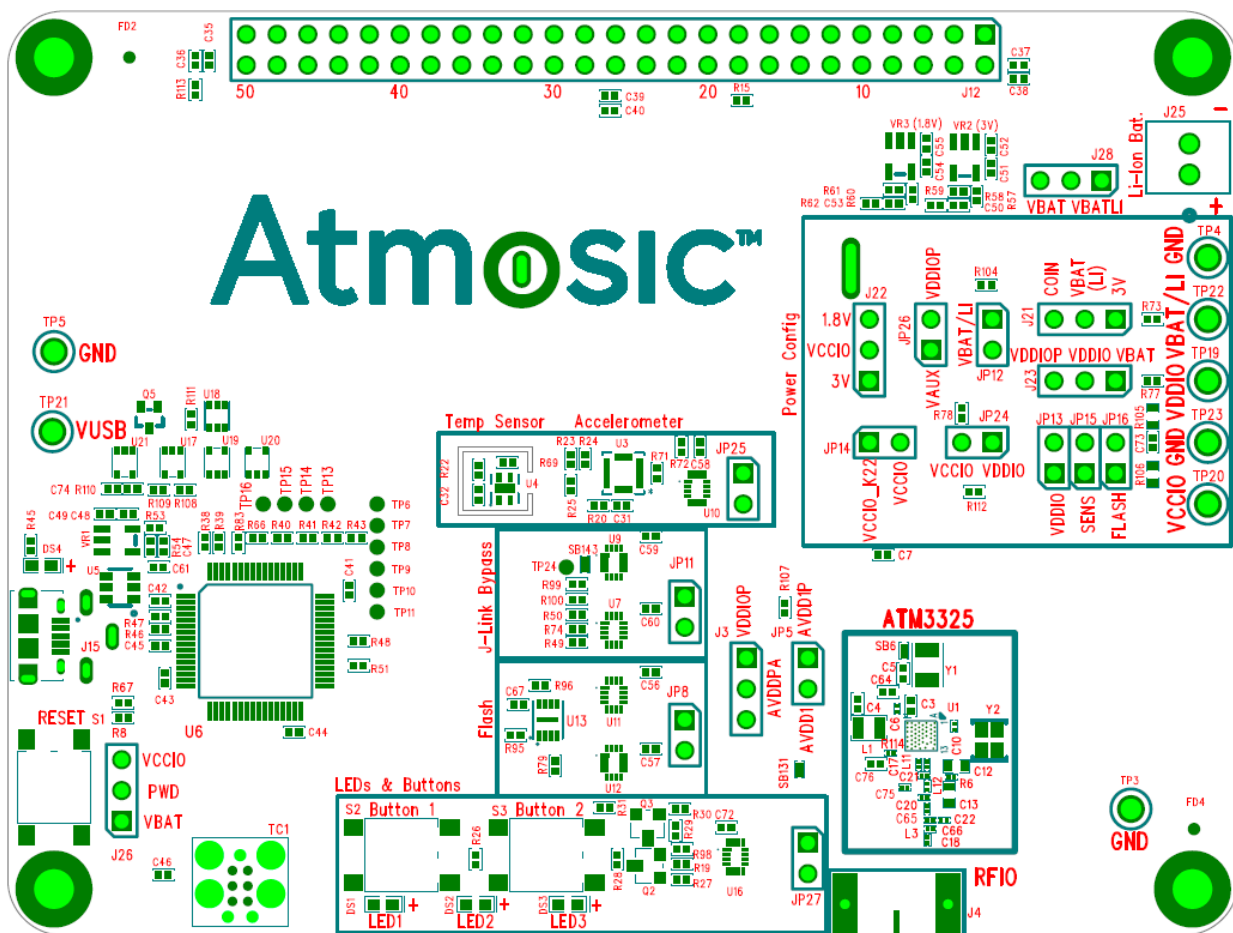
FD2
C36 C35
R113
50 40 30 20 10 J12
C37 C38
C39 C40
R15
VR3 (1.8V) VR2 (3V)
C55 C54 C52 C51
R61 R62 C53 R60 R59 C50 R58 R57
J28
VBAT VBATLI
J25
Li-Ion Bat.
-
+
Atmosic™
TP4
GND
TP22
VBAT/LI
TP19
VDDIO
TP23
GND
TP20
VCCIO
J22
1.8V
VCCIO
3V
Power Config
JP26
VDDIOP
VAUX
R104
VBAT/LI
JP12
J21
COIN VBAT (LI) 3V
R73
VDDIOP VDDIO VBAT
J23
R77
R78 JP24
JP14
VCCIO_K22 VCCIO
VCCIO VDDIO
JP13 JP15 JP16
R105 C73 R106
VDDIO SENS FLASH
R112
C7
TP5
GND
TP21
VUSB
Q5 R111 U18
U21 U17 U19 U20
C74 R110 R109 R108
TP16 TP15 TP14 TP13
TP6 TP7 TP8 TP9 TP10 TP11
C49 C48 R53 R38 R39 R83 R66 R40 R41 R42 R43
R45 DS4 +
VR1 R34 C47 C61
U5
C41
C42
R47 R46 C45
J15
R48
R51
U6
C43
R67
RESET S1
R8
C44
VCCIO
PWD
VBAT
J26
C46
TC1
Temp Sensor Accelerometer
R22 C32 R69 U4 R23 R24 U3 R71 R72 C58 JP25
R25 R20 C31 U10
J-Link Bypass
TP24 SB143 U9 C59
R99 R100 R50 R74 R49 U7 C60 JP11
Flash
C67 R96 U13 R95 U11 C56 JP8
R79 U12 C57
J3 VDDIOP AVDDPA
R107 JP5 AVDD1P AVDD1
SB131
ATM3325
SB6 Y1 C5 C64 C4 C3 U1 C6 Y2 R114 C10 L1 C17 C76 C21 L11 C12 R6 C75 C20 C65 C13 C22 L3 C66 C18
TP3
GND
FD4
LEDs & Buttons
S2 Button 1 S3 Button 2
R26 C72 Q3 R31 R30 R29 R98 R19 R27 R28 Q2 U16
DS1 LED1 + DS2 LED2 + DS3 LED3 +
JP27
RFIO
J4